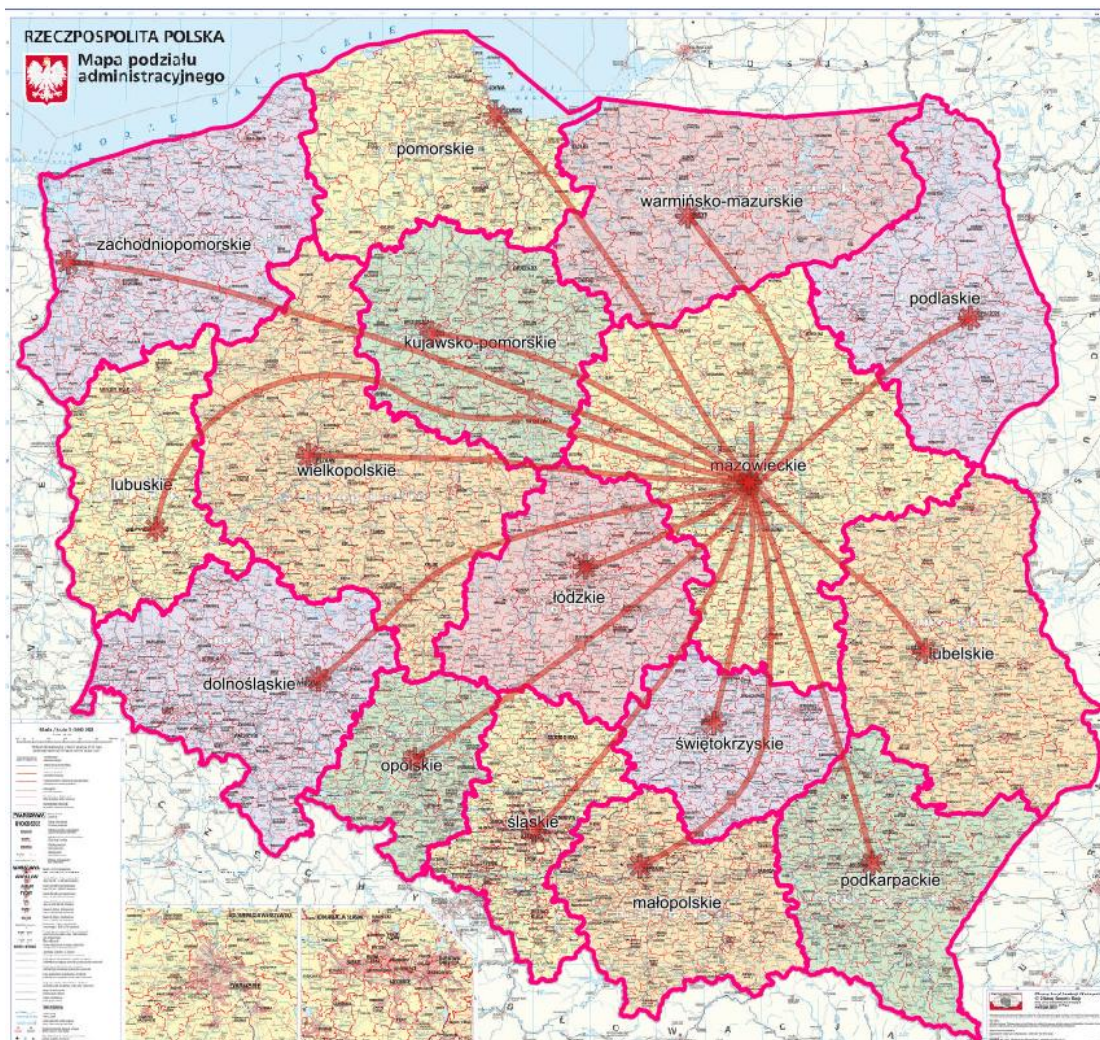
RZECZPOSPOLITA POLSKA
Mapa podziału administracyjnego

MORZE BAŁTYCKIE

pomorskie
warmińsko-mazurskie
zachodniopomorskie
podlaskie
kujawsko-pomorskie
mazowieckie
wielkopolskie
lubuskie
łódzkie
lubelskie
dolnośląskie
świętokrzyskie
opolskie
śląskie
małopolskie
podkarpackie